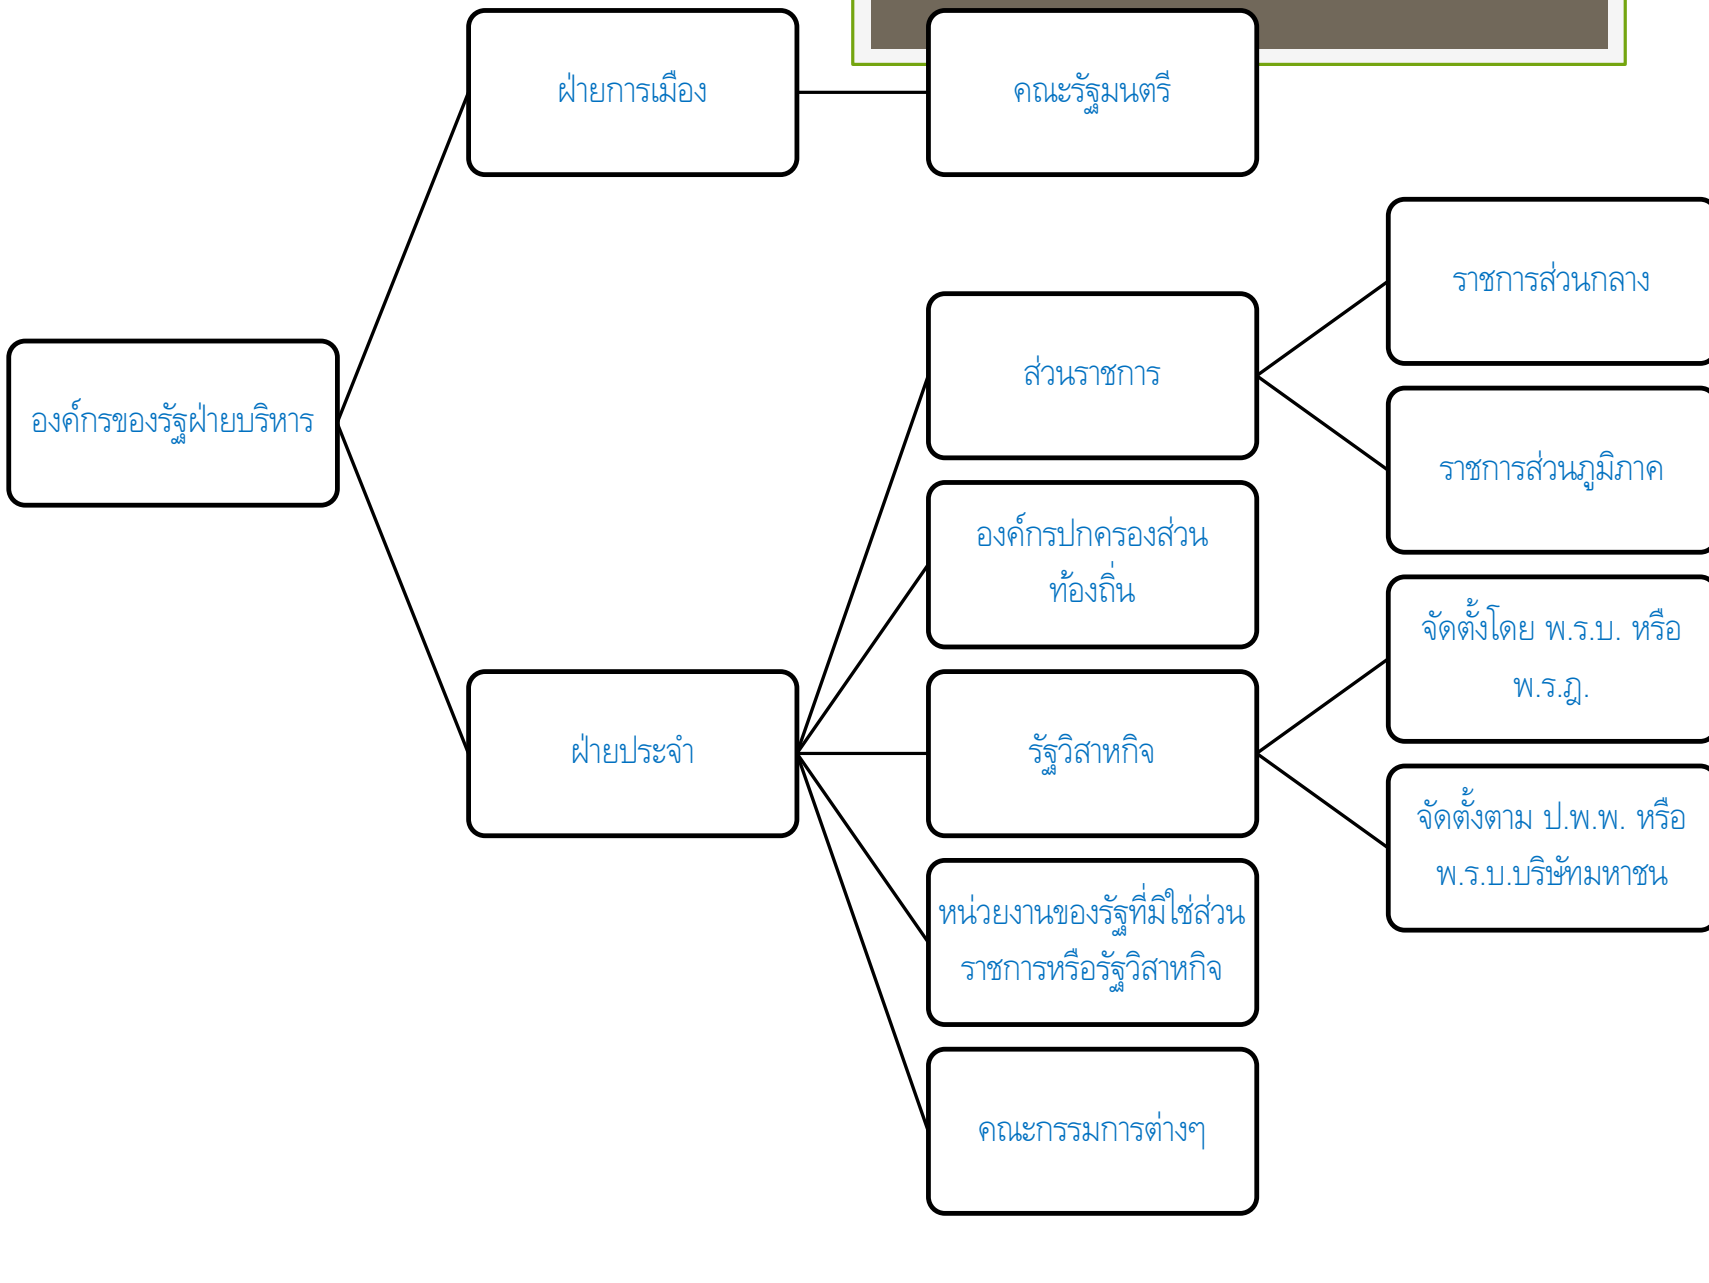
องค์กรของรัฐฝ่ายบริหาร

ฝ่ายการเมือง

คณะรัฐมนตรี

ฝ่ายประจำ

ส่วนราชการ

ราชการส่วนกลาง

ราชการส่วนภูมิภาค

องค์กรปกครองส่วนท้องถิ่น

รัฐวิสาหกิจ

จัดตั้งโดย พ.ร.บ. หรือ พ.ร.ฎ.

จัดตั้งตาม ป.พ.พ. หรือ พ.ร.บ.บริษัทมหาชน

หน่วยงานของรัฐที่มิใช่ส่วนราชการหรือรัฐวิสาหกิจ

คณะกรรมการต่างๆ